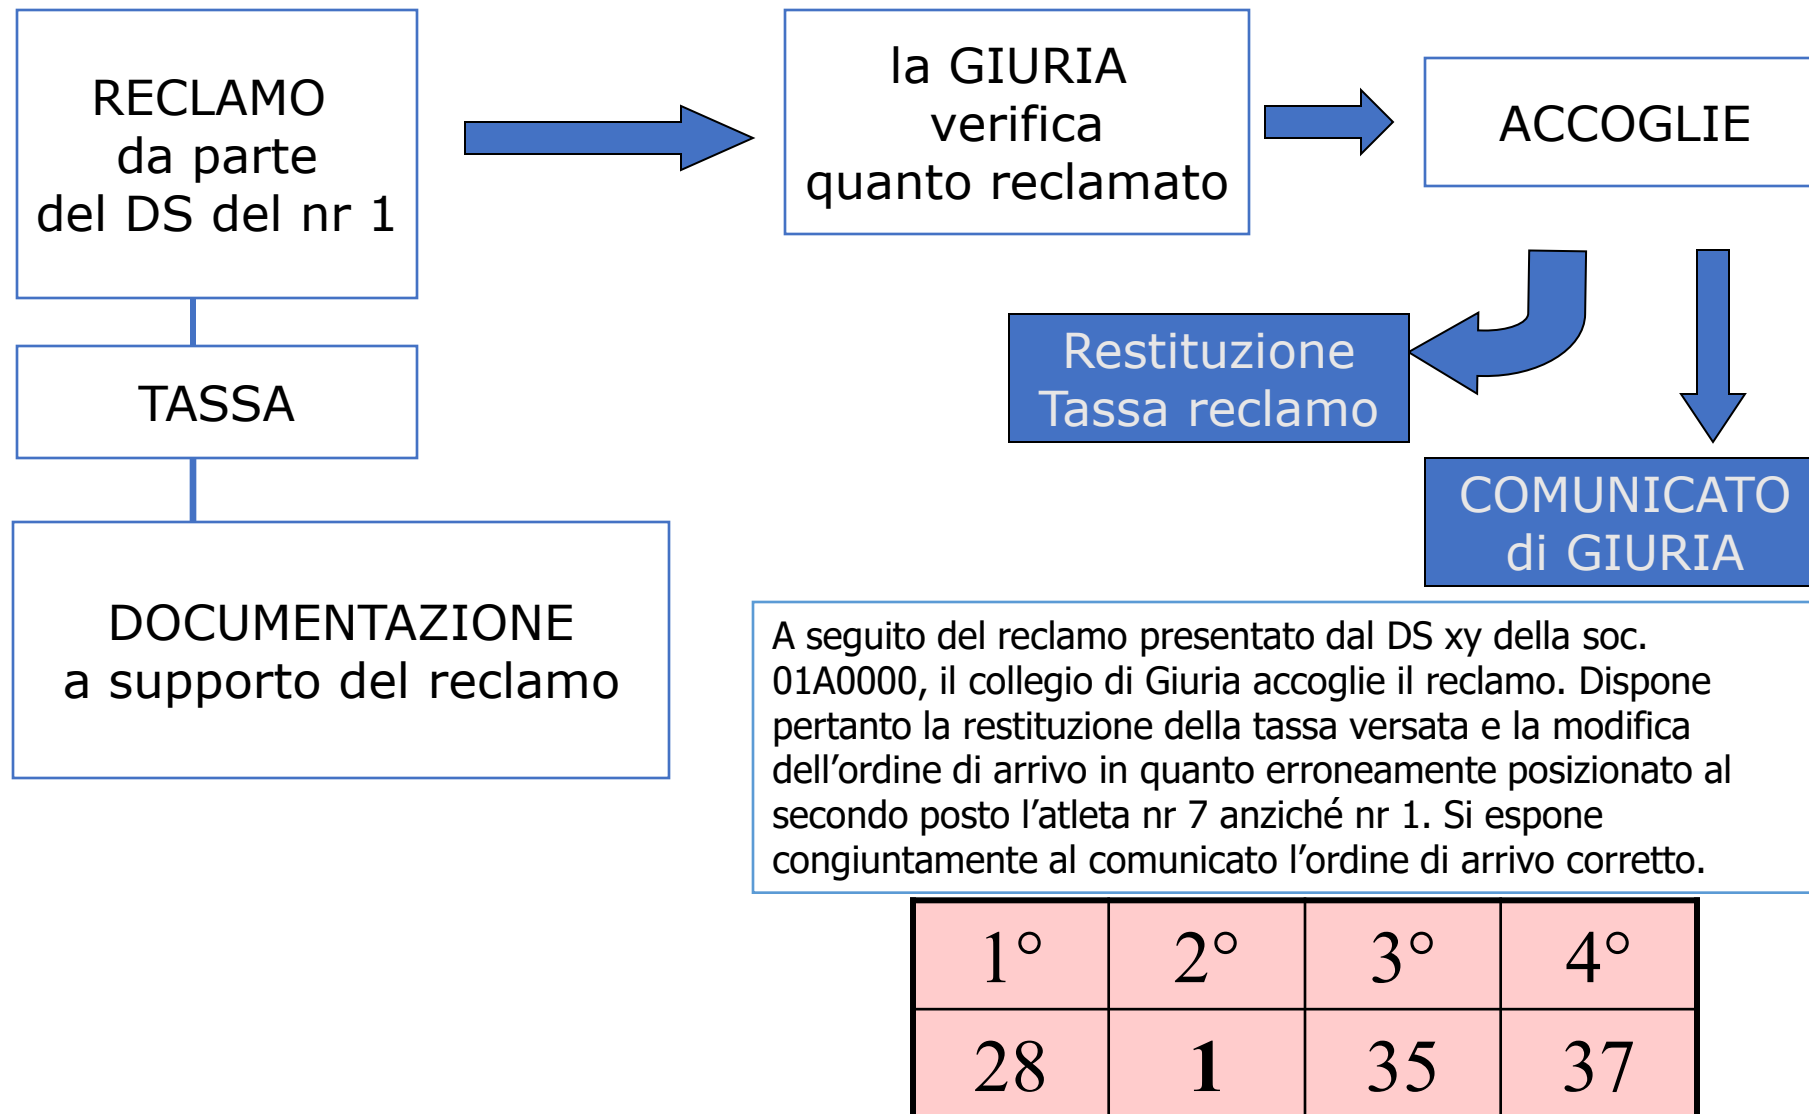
RECLAMO
da parte
del DS del nr 1

TASSA

DOCUMENTAZIONE
a supporto del reclamo

la GIURIA
verifica
quanto reclamato

ACCOGLIE

Restituzione
Tassa reclamo

COMUNICATO
di GIURIA

A seguito del reclamo presentato dal DS xy della soc. 01A0000, il collegio di Giuria accoglie il reclamo. Dispone pertanto la restituzione della tassa versata e la modifica dell'ordine di arrivo in quanto erroneamente posizionato al secondo posto l'atleta nr 7 anziché nr 1. Si espone congiuntamente al comunicato l'ordine di arrivo corretto.

| 1° | 2° | 3° | 4° |
|---|---|---|---|
| 28 | **1** | 35 | 37 |